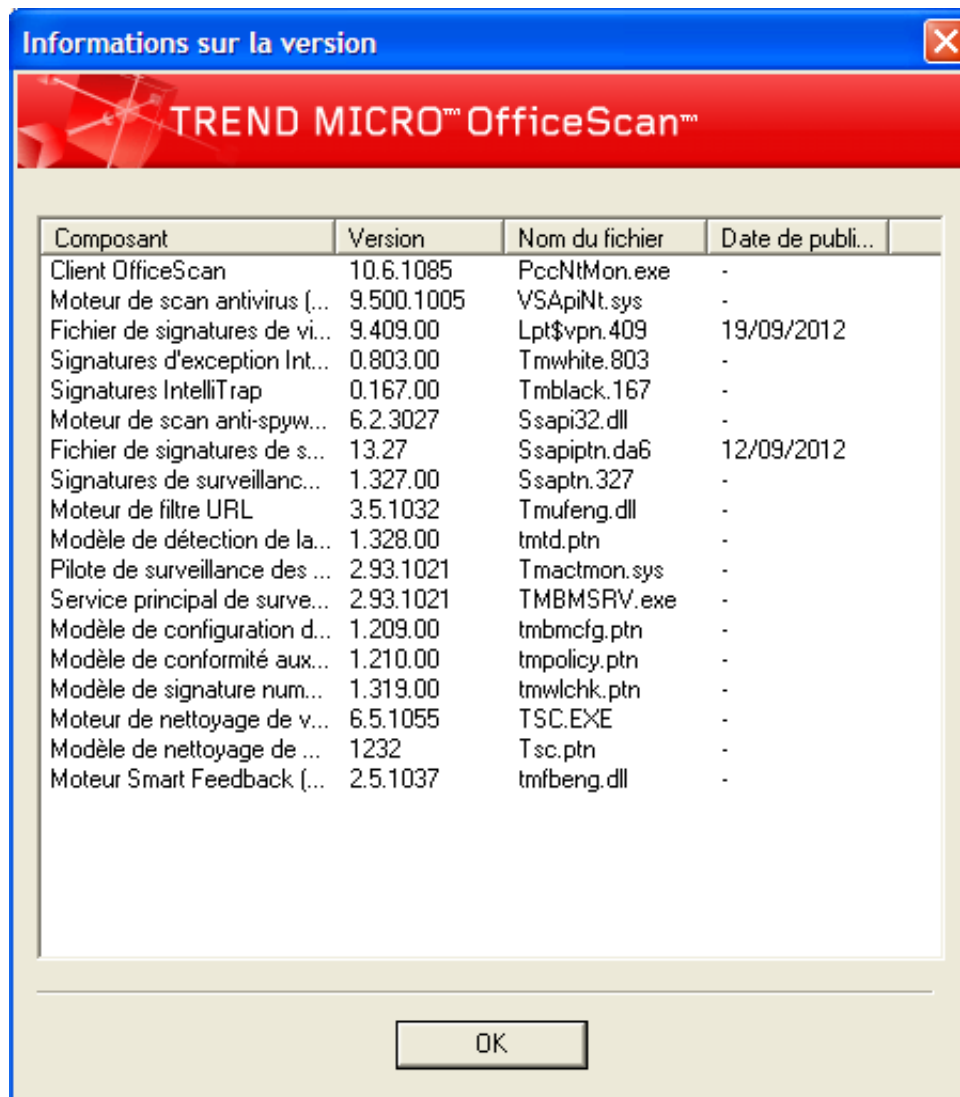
Informations sur la version

TREND MICRO™ OfficeScan™

| Composant | Version | Nom du fichier | Date de publi... |
|---|---|---|---|
| Client OfficeScan | 10.6.1085 | PccNtMon.exe | - |
| Moteur de scan antivirus (... | 9.500.1005 | VSApiNt.sys | - |
| Fichier de signatures de vi... | 9.409.00 | Lpt$vpn.409 | 19/09/2012 |
| Signatures d'exception Int... | 0.803.00 | Tmwhite.803 | - |
| Signatures IntelliTrap | 0.167.00 | Tmblack.167 | - |
| Moteur de scan anti-spyw... | 6.2.3027 | Ssapi32.dll | - |
| Fichier de signatures de s... | 13.27 | Ssapiptn.da6 | 12/09/2012 |
| Signatures de surveillanc... | 1.327.00 | Ssaptn.327 | - |
| Moteur de filtre URL | 3.5.1032 | Tmufeng.dll | - |
| Modèle de détection de la... | 1.328.00 | tmtd.ptn | - |
| Pilote de surveillance des ... | 2.93.1021 | Tmactmon.sys | - |
| Service principal de surve... | 2.93.1021 | TMBMSRV.exe | - |
| Modèle de configuration d... | 1.209.00 | tmbmcfg.ptn | - |
| Modèle de conformité aux... | 1.210.00 | tmpolicy.ptn | - |
| Modèle de signature num... | 1.319.00 | tmwlchk.ptn | - |
| Moteur de nettoyage de v... | 6.5.1055 | TSC.EXE | - |
| Modèle de nettoyage de ... | 1232 | Tsc.ptn | - |
| Moteur Smart Feedback (... | 2.5.1037 | tmfbeng.dll | - |

OK